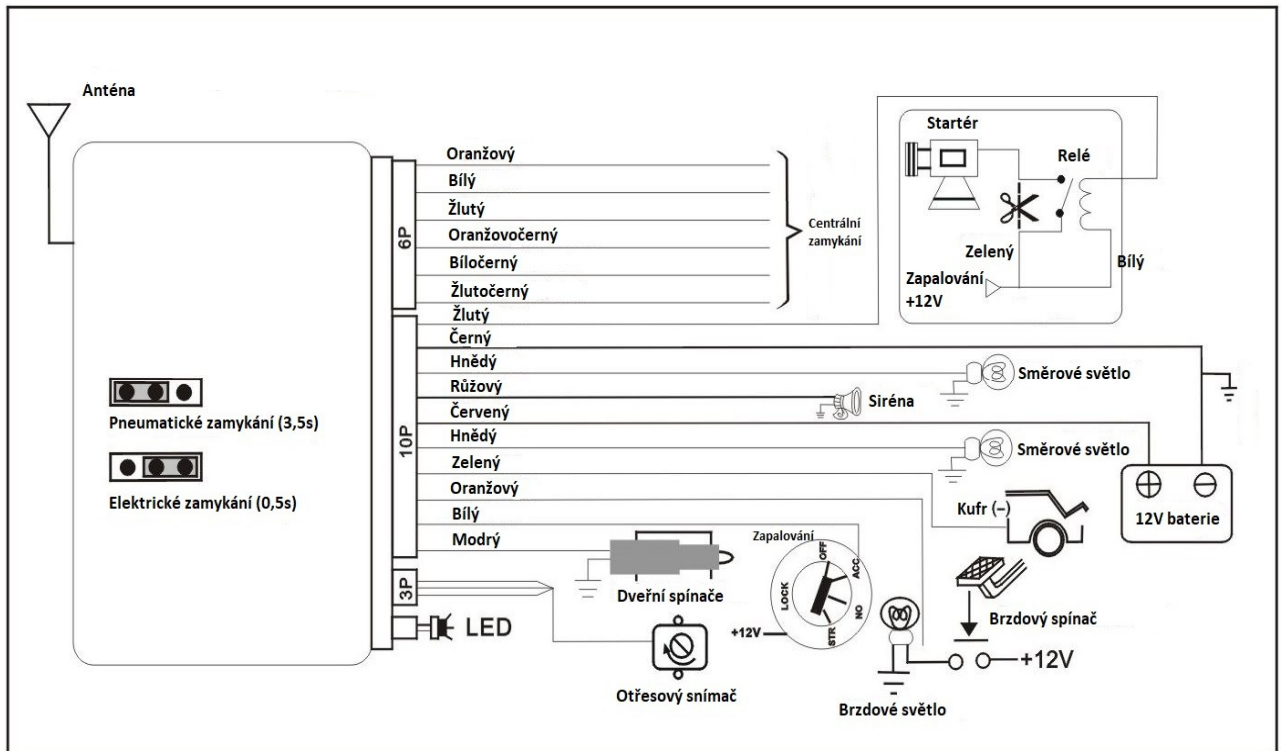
Anténa

Pneumatické zamykání (3,5s)

Elektrické zamykání (0,5s)

6P

Oranžový
Bílý
Žlutý
Oranžovočerný
Bíločerný
Žlutočerný

Centrální zamykání

Startér
Relé
Zelený
Bílý
Zapalování +12V

10P

Žlutý
Černý
Hnědý
Růžový
Červený
Hnědý
Zelený
Oranžový
Bílý
Modrý

Směrové světlo
Siréna
Směrové světlo
Kufr (–)
12V baterie

3P

LED

Dveřní spínače

Zapalování
OFF
ACC
ON
STR
LOCK
+12V

Otřesový snímač

Brzdový spínač
+12V
Brzdové světlo